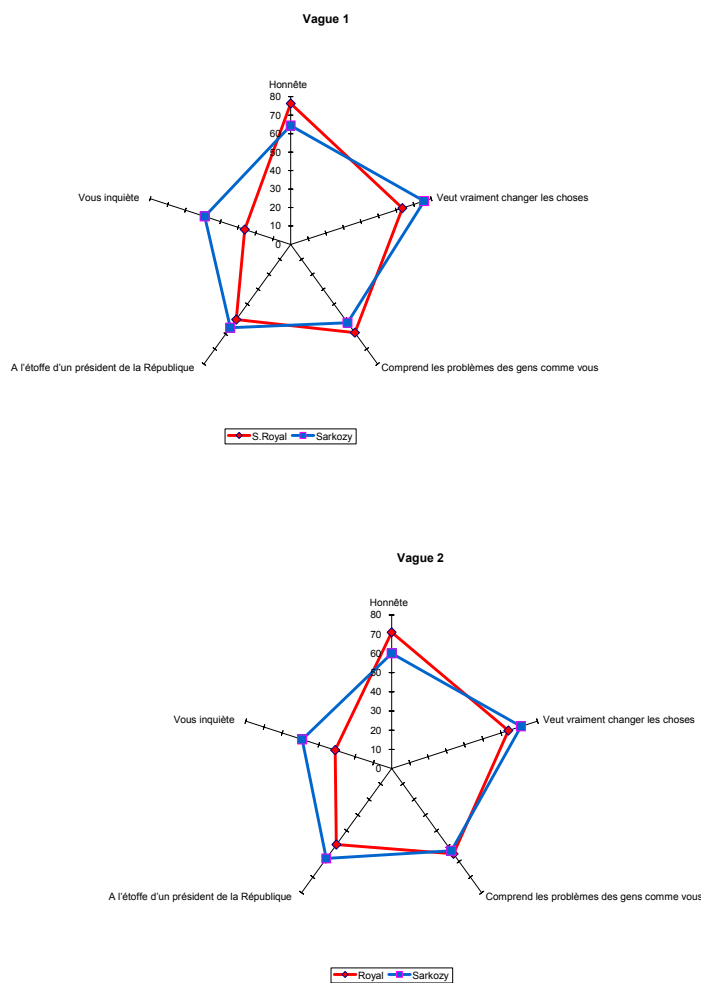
Vague 1

Honnête

80
70
60
50
40
30
20
10
0

Veut vraiment changer les choses

Comprend les problèmes des gens comme vous

A l'étoffe d'un président de la République

Vous inquiète

S.Royal Sarkozy

Vague 2

Honnête

80
70
60
50
40
30
20
10
0

Veut vraiment changer les choses

Comprend les problèmes des gens comme vous

A l'étoffe d'un président de la République

Vous inquiète

Royal Sarkozy